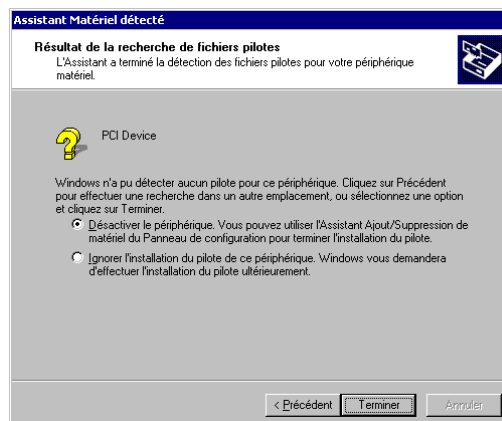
Assistant Matériel détecté

Résultat de la recherche de fichiers pilotes
L'Assistant a terminé la détection des fichiers pilotes pour votre périphérique matériel.

PCI Device

Windows n'a pu détecter aucun pilote pour ce périphérique. Cliquez sur Précédent pour effectuer une recherche dans un autre emplacement, ou sélectionnez une option et cliquez sur Terminer.

Désactiver le périphérique. Vous pouvez utiliser l'Assistant Ajout/Suppression de matériel du Panneau de configuration pour terminer l'installation du pilote.

Ignorer l'installation du pilote de ce périphérique. Windows vous demandera d'effectuer l'installation du pilote ultérieurement.

< Précédent | Terminer | Annuler